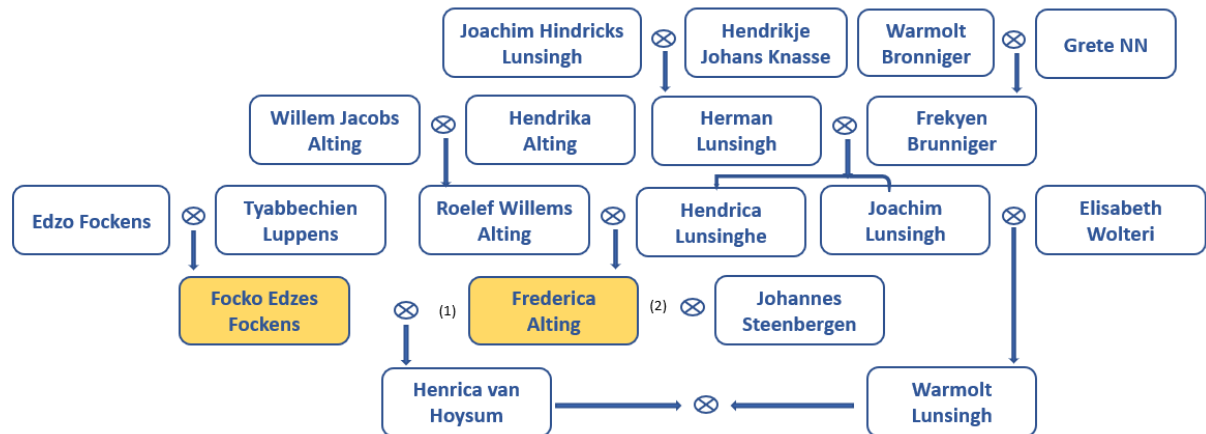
Joachim Hindricks Lunsingh
$\otimes$
Hendrikje Johans Knasse

Warmolt Bronniger
$\otimes$
Grete NN

Willem Jacobs Alting
$\otimes$
Hendrika Alting

Herman Lunsingh
$\otimes$
Frekyen Brunniger

Edzo Fockens
$\otimes$
Tyabbechien Luppens

Roelef Willems Alting
$\otimes$
Hendrica Lunsinghe

Joachim Lunsingh
$\otimes$
Elisabeth Wolteri

Focko Edzes Fockens
$\otimes$
(1)
Frederica Alting
(2)
$\otimes$
Johannes Steenbergen

Henrica van Hoysum
$\otimes$
Warmolt Lunsingh